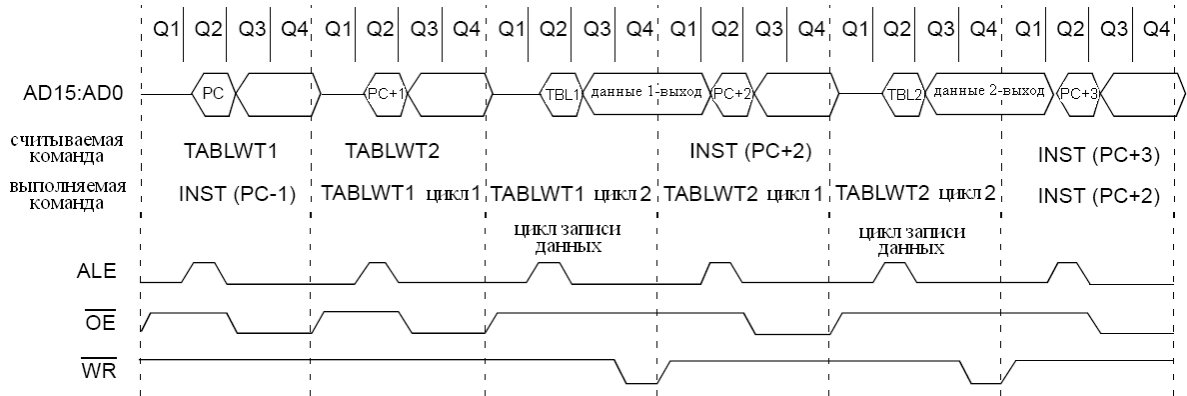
Q1 Q2 Q3 Q4 Q1 Q2 Q3 Q4 Q1 Q2 Q3 Q4 Q1 Q2 Q3 Q4 Q1 Q2 Q3 Q4 Q1 Q2 Q3 Q4

AD15:AD0 PC PC+1 TBL1 данные 1-выход PC+2 TBL2 данные 2-выход PC+3

считываемая команда TABLWT1 TABLWT2 INST (PC+2) INST (PC+3)

выполняемая команда INST (PC-1) TABLWT1 цикл 1 TABLWT1 цикл 2 TABLWT2 цикл 1 TABLWT2 цикл 2 INST (PC+2)

цикл записи данных

цикл записи данных

ALE

$\overline{OE}$

$\overline{WR}$